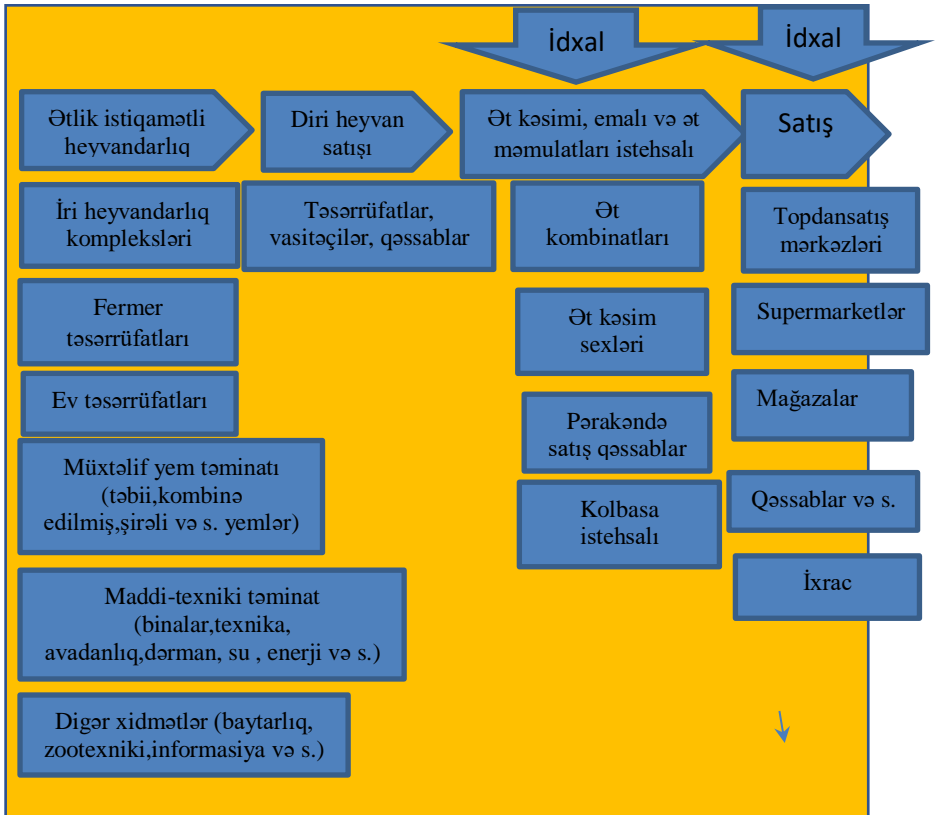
İdxal

İdxal

Ətlik istiqamətli heyvandarlıq

Diri heyvan satışı

Ət kəsimi, emalı və ət məmulatları istehsalı

Satış

İri heyvandarlıq kompleksləri

Təsərrüfatlar, vasitəçilər, qəssablar

Ət kombinatları

Topdansatış mərkəzləri

Fermer təsərrüfatları

Ət kəsim sexləri

Supermarketlər

Ev təsərrüfatları

Mağazalar

Pərakəndə satış qəssablar

Müxtəlif yem təminatı (təbii,kombinə edilmiş,şirəli və s. yemlər)

Kolbasa istehsalı

Qəssablar və s.

İxrac

Maddi-texniki təminat (binalar,texnika, avadanlıq,dərman, su , enerji və s.)

Digər xidmətlər (baytarlıq, zootexniki,informasiya və s.)